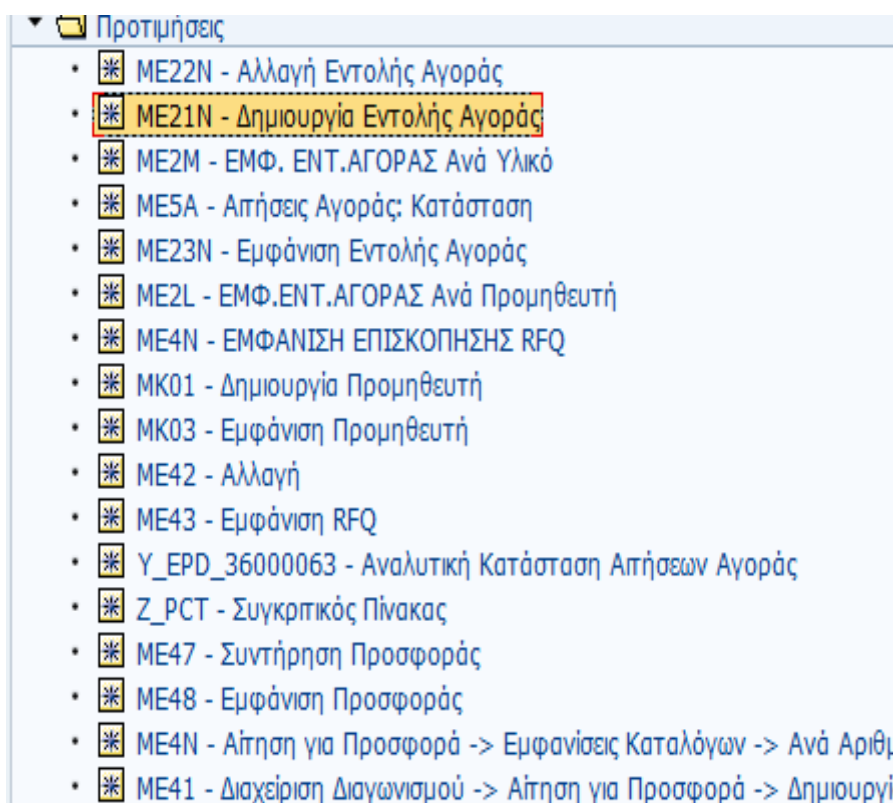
Προτιμήσεις

- ME22N - Αλλαγή Εντολής Αγοράς
- ME21N - Δημιουργία Εντολής Αγοράς
- ME2M - ΕΜΦ. ΕΝΤ.ΑΓΟΡΑΣ Ανά Υλικό
- ME5A - Αιτήσεις Αγοράς: Κατάσταση
- ME23N - Εμφάνιση Εντολής Αγοράς
- ME2L - ΕΜΦ.ΕΝΤ.ΑΓΟΡΑΣ Ανά Προμηθευτή
- ME4N - ΕΜΦΑΝΙΣΗ ΕΠΙΣΚΟΠΗΣΗΣ RFQ
- MK01 - Δημιουργία Προμηθευτή
- MK03 - Εμφάνιση Προμηθευτή
- ME42 - Αλλαγή
- ME43 - Εμφάνιση RFQ
- Y_EPD_36000063 - Αναλυτική Κατάσταση Αιτήσεων Αγοράς
- Z_PCT - Συγκριτικός Πίνακας
- ME47 - Συντήρηση Προσφοράς
- ME48 - Εμφάνιση Προσφοράς
- ME4N - Αίτηση για Προσφορά -> Εμφανίσεις Καταλόγων -> Ανά Αριθ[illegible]
- ME41 - Διαχείριση Διαγωνισμού -> Αίτηση για Προσφορά -> Δημιουργί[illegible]